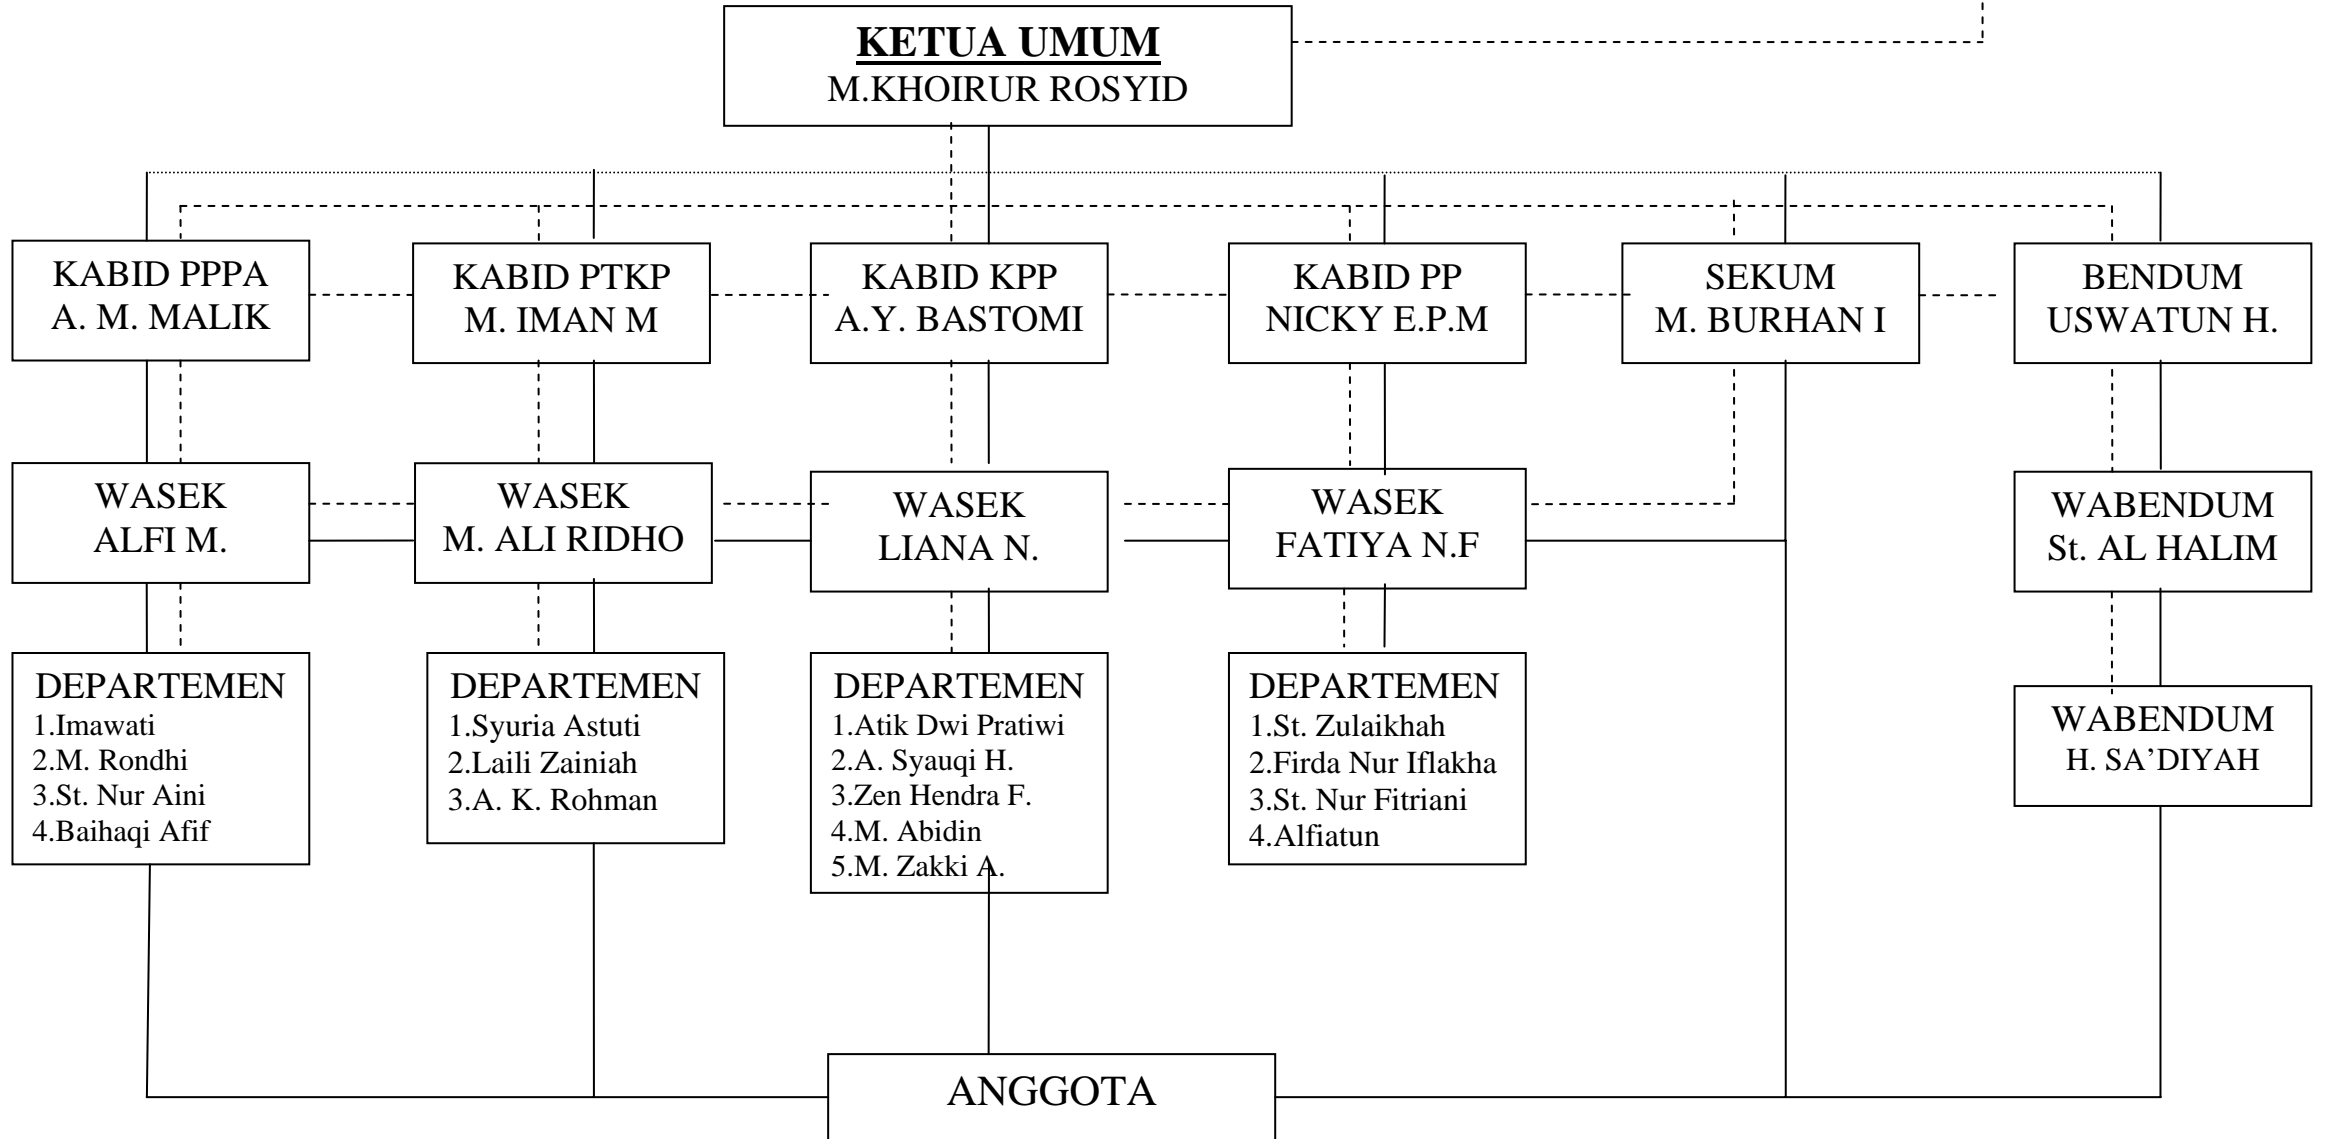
KETUA UMUM
M.KHOIRUR ROSYID

KABID PPPA
A. M. MALIK

KABID PTKP
M. IMAN M

KABID KPP
A.Y. BASTOMI

KABID PP
NICKY E.P.M

SEKUM
M. BURHAN I

BENDUM
USWATUN H.

WASEK
ALFI M.

WASEK
M. ALI RIDHO

WASEK
LIANA N.

WASEK
FATIYA N.F

WABENDUM
St. AL HALIM

DEPARTEMEN
1.Imawati
2.M. Rondhi
3.St. Nur Aini
4.Baihaqi Afif

DEPARTEMEN
1.Syuria Astuti
2.Laili Zainiah
3.A. K. Rohman

DEPARTEMEN
1.Atik Dwi Pratiwi
2.A. Syauqi H.
3.Zen Hendra F.
4.M. Abidin
5.M. Zakki A.

DEPARTEMEN
1.St. Zulaikhah
2.Firda Nur Iflakha
3.St. Nur Fitriani
4.Alfiatun

WABENDUM
H. SA'DIYAH

ANGGOTA